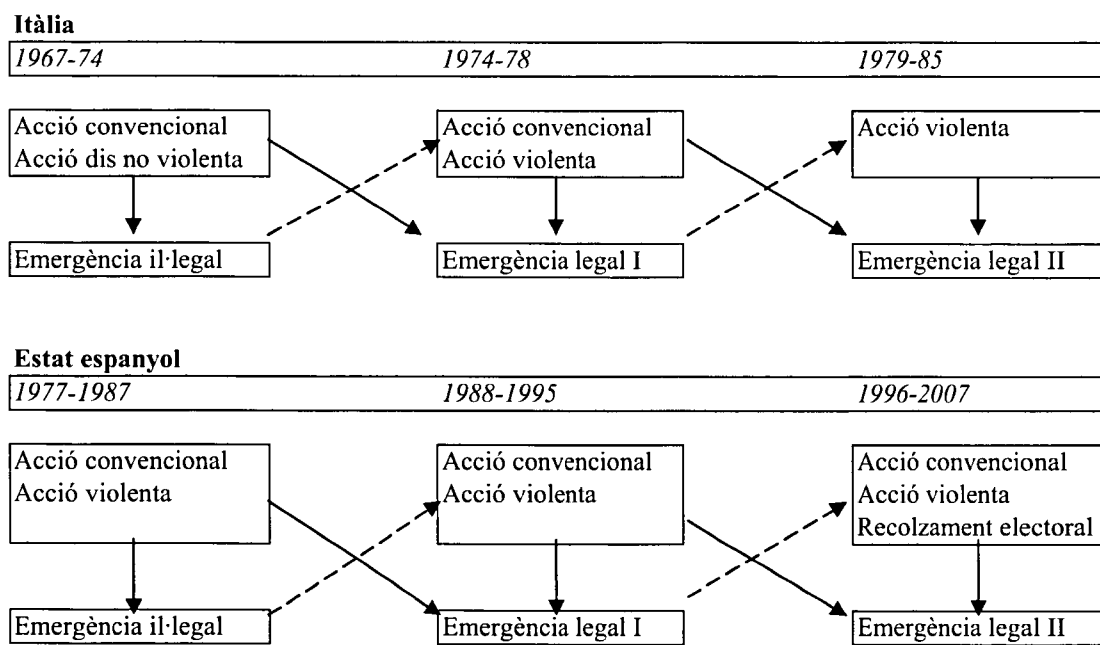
**Itàlia**

*1967-74* *1974-78* *1979-85*

Acció convencional
Acció dis no violenta

Acció convencional
Acció violenta

Acció violenta

Emergència il·legal

Emergència legal I

Emergència legal II

**Estat espanyol**

*1977-1987* *1988-1995* *1996-2007*

Acció convencional
Acció violenta

Acció convencional
Acció violenta

Acció convencional
Acció violenta
Recolzament electoral

Emergència il·legal

Emergència legal I

Emergència legal II